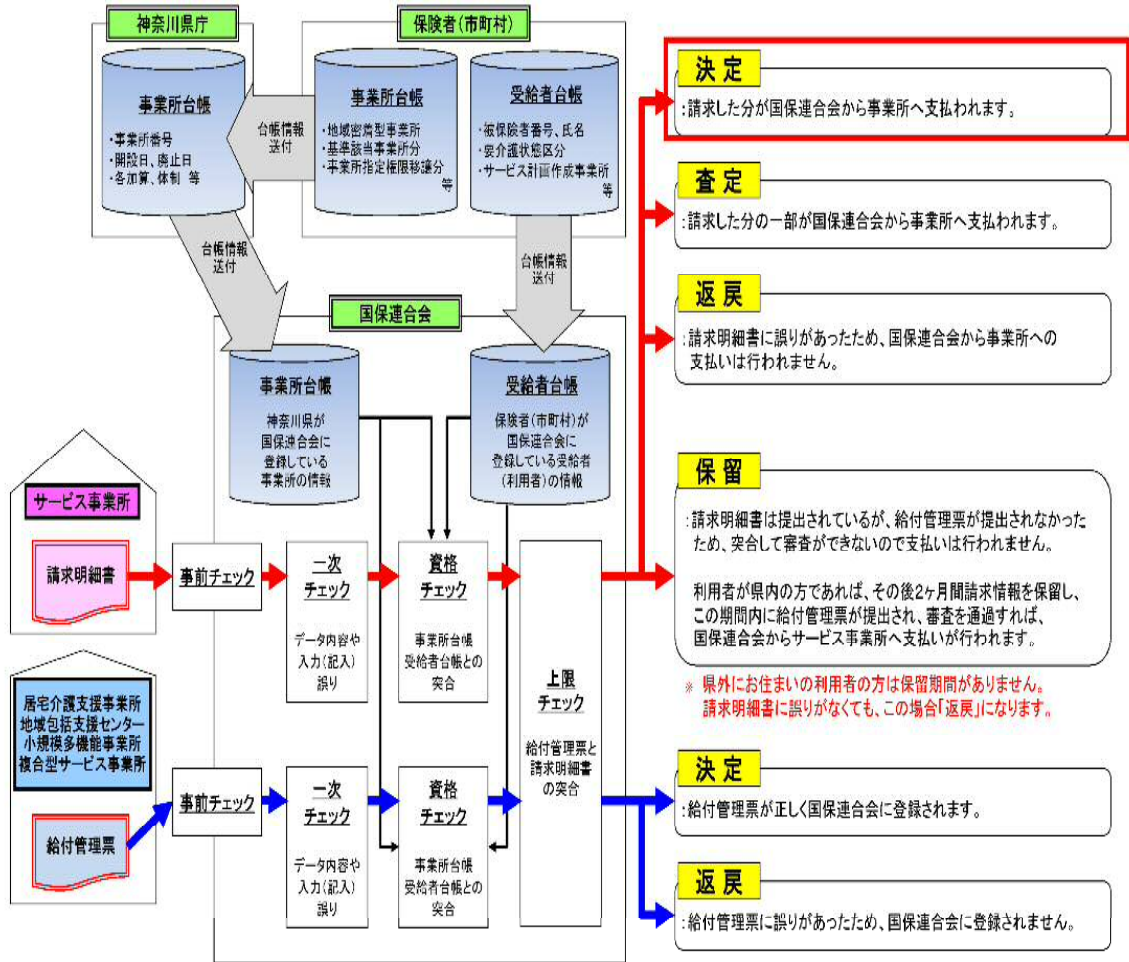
神奈川県庁

事業所台帳
・事業所番号
・開設日、廃止日
・各加算、体制 等

台帳情報送付

保険者(市町村)

事業所台帳
・地域密着型事業所
・基準該当事業所分
・事業所指定権限移譲分 等

受給者台帳
・被保険者番号、氏名
・要介護状態区分
・サービス計画作成事業所 等

台帳情報送付

台帳情報送付

国保連合会

事業所台帳
神奈川県が国保連合会に登録している事業所の情報

受給者台帳
保険者(市町村)が国保連合会に登録している受給者(利用者)の情報

サービス事業所

請求明細書

事前チェック

一次チェック
データ内容や入力(記入)誤り

資格チェック
事業所台帳受給者台帳との突合

上限チェック
給付管理票と請求明細書の突合

居宅介護支援事業所
地域包括支援センター
小規模多機能事業所
複合型サービス事業所

給付管理票

事前チェック

一次チェック
データ内容や入力(記入)誤り

資格チェック
事業所台帳受給者台帳との突合

決定
・請求した分が国保連合会から事業所へ支払われます。

査定
・請求した分の一部が国保連合会から事業所へ支払われます。

返戻
・請求明細書に誤りがあったため、国保連合会から事業所への支払いは行われません。

保留
・請求明細書は提出されているが、給付管理票が提出されなかったため、突合して審査ができないので支払いは行われません。

利用者が県内の方であれば、その後2ヶ月間請求情報を保留し、この期間内に給付管理票が提出され、審査を通過すれば、国保連合会からサービス事業所へ支払いが行われます。

※ 県外にお住まいの利用者の方は保留期間がありません。請求明細書に誤りがなくても、この場合「返戻」になります。

決定
・給付管理票が正しく国保連合会に登録されます。

返戻
・給付管理票に誤りがあったため、国保連合会に登録されません。